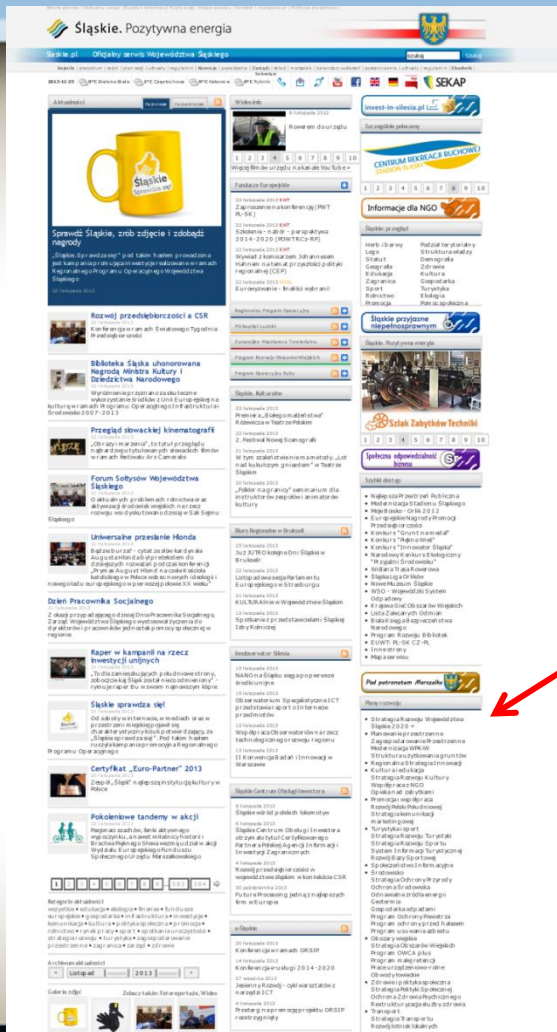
Śląskie. Pozytywna energia

Slaskie.pl Oficjalny serwis Województwa Śląskiego

Aktualności

Sprawdź Śląskie, zrób zdjęcie i zdobądź nagrody

„Śląskie. Sprawdzasz się!" pod takim hasłem prowadzona jest kampania promocyjna inwestycji realizowanych w ramach Regionalnego Programu Operacyjnego Województwa Śląskiego

Rozwój przedsiębiorczości a CSR

Biblioteka Śląska uhonorowana Nagrodą Ministra Kultury i Dziedzictwa Narodowego

Przegląd słowackiej kinematografii

Forum Sołtysów Województwa Śląskiego

Uniwersalne przesłanie Honda

Dzień Pracownika Socjalnego

Raper w kampanii na rzecz inwestycji unijnych

Śląskie sprawdza się!

Certyfikat „Euro-Partner" 2013

Pokoleniowe tandemy w akcji

1 2 3 4 5 6 7 8 9 10

Wideolink

Kowerem do urzędu

1 2 3 4 5 6 7 8 9 10

Fundusze Europejskie

Śląskie. Kulturalne

Biuro Regionalne w Brukseli

Innowacyjne Śląsk

Śląskie Centrum Obsługi Inwestora

e-Śląskie

invest-in-silesia.pl

Szczególnie polecamy

CENTRUM REKREACJI RUCHOWEJ

1 2 3 4 5 6 7 8 9 10

Informacje dla NGO

Śląskie w pigułce

Śląskie przyjazne niepełnosprawnym

Śląskie. Pozytywna energia

Szlak Zabytków Techniki

1 2 3 4 5 6 7 8 9 10

Społeczna odpowiedzialność biznesu

Szybki dostęp

Pod patronatem Marszałka

Plany rozwoju

SEKAP

Listopad 2013